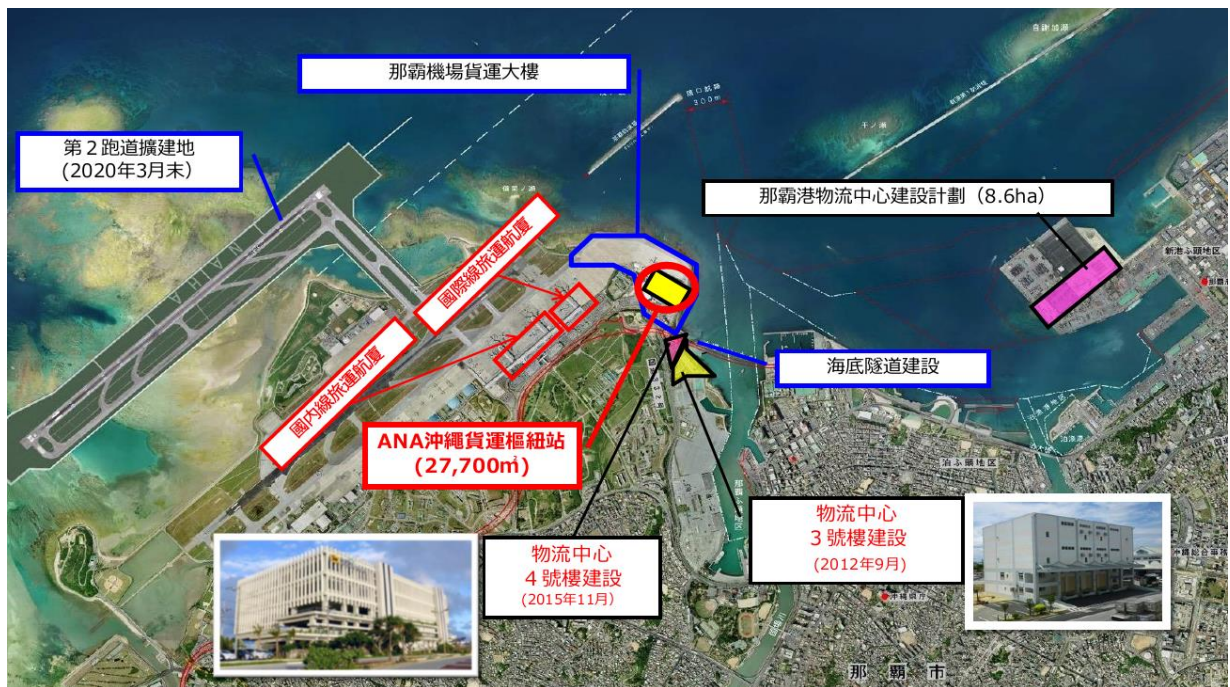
那霸機場貨運大樓

第２跑道擴建地
(2020年3月末)

那霸港物流中心建設計劃（8.6ha）

國際線旅運航廈

國內線旅運航廈

海底隧道建設

ANA沖繩貨運樞紐站
(27,700㎡)

物流中心
３號樓建設
(2012年9月)

物流中心
４號樓建設
(2015年11月)

那　覇　市